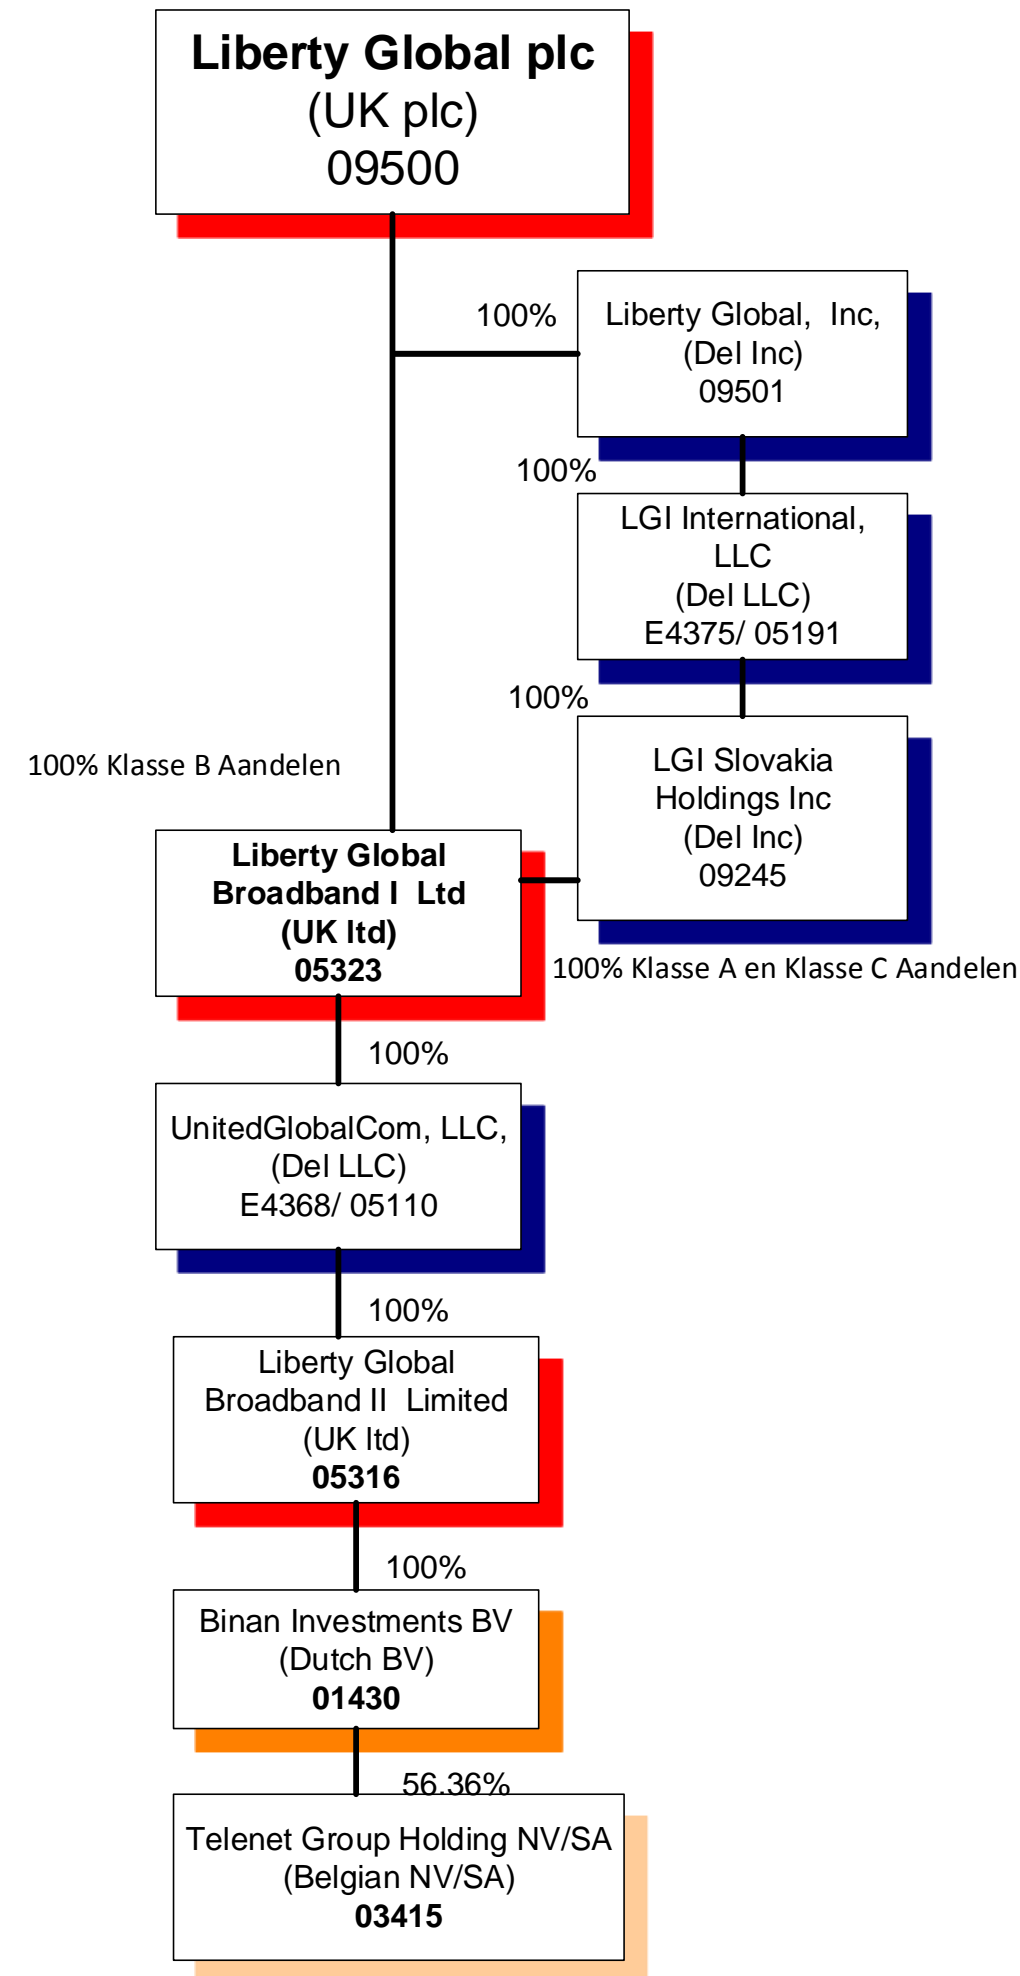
Liberty Global plc
(UK plc)
09500

100%

Liberty Global, Inc,
(Del Inc)
09501

100%

LGI International, LLC
(Del LLC)
E4375/ 05191

100%

LGI Slovakia Holdings Inc
(Del Inc)
09245

100% Klasse B Aandelen

Liberty Global Broadband I Ltd
(UK ltd)
05323

100% Klasse A en Klasse C Aandelen

100%

UnitedGlobalCom, LLC,
(Del LLC)
E4368/ 05110

100%

Liberty Global Broadband II Limited
(UK ltd)
05316

100%

Binan Investments BV
(Dutch BV)
01430

56.36%

Telenet Group Holding NV/SA
(Belgian NV/SA)
03415